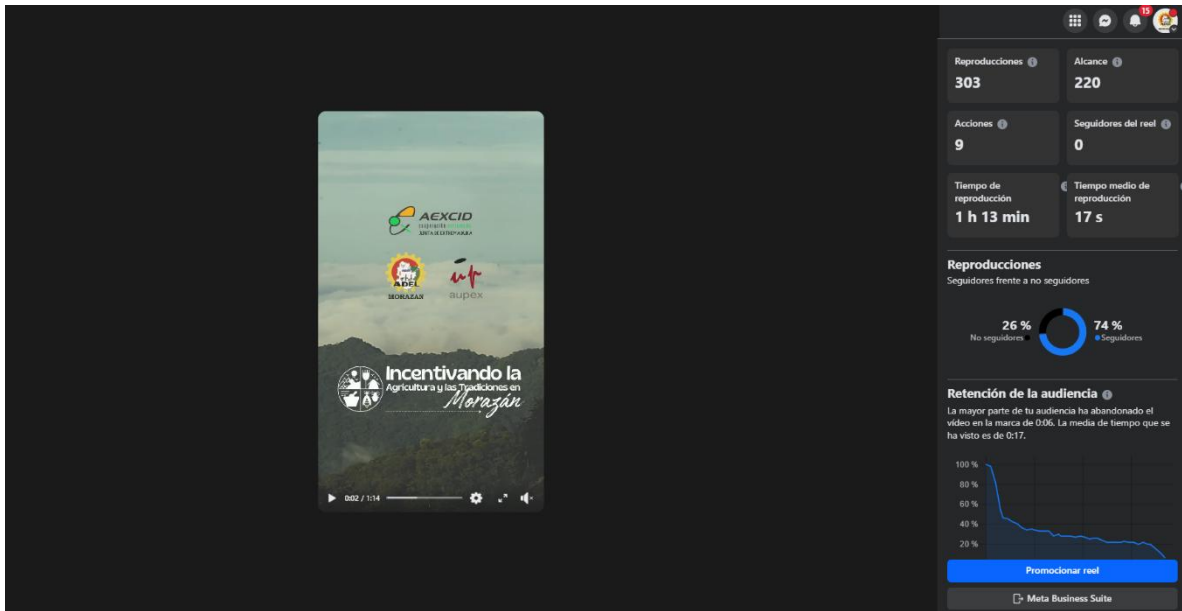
AEXCID
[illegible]
JUNTA DE EXTREMADURA

ADEL
MORAZAN

aupex

Incentivando la
Agricultura y las Tradiciones en
Morazán

0:02 / 1:14

15

Reproducciones
303

Alcance
220

Acciones
9

Seguidores del reel
0

Tiempo de reproducción
1 h 13 min

Tiempo medio de reproducción
17 s

Reproducciones
Seguidores frente a no seguidores

26 %
No seguidores

74 %
Seguidores

Retención de la audiencia
La mayor parte de tu audiencia ha abandonado el vídeo en la marca de 0:06. La media de tiempo que se ha visto es de 0:17.

100 %
80 %
60 %
40 %
20 %

Promocionar reel

Meta Business Suite